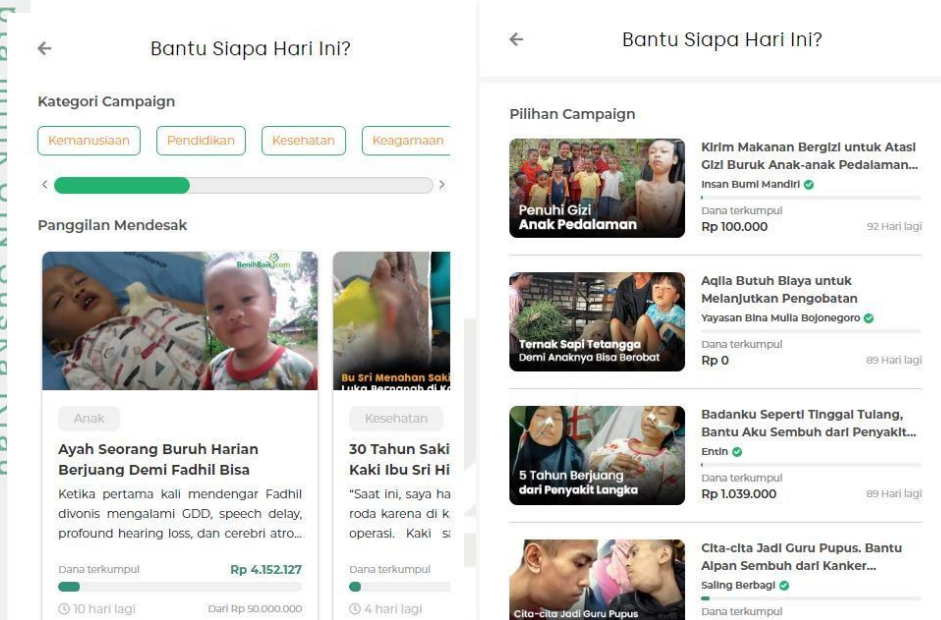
Bantu Siapa Hari Ini?

Kategori Campaign

Kemanusiaan Pendidikan Kesehatan Keagamaan

Panggilan Mendesak

BenihBaik.com

Anak

Ayah Seorang Buruh Harian Berjuang Demi Fadhil Bisa

Ketika pertama kali mendengar Fadhil divonis mengalami GDD, speech delay, profound hearing loss, dan cerebri atro...

Dana terkumpul Rp 4.152.127

10 hari lagi Dari Rp 50.000.000

Bu Sri Menahan Saki Luka Bernanah di K

Kesehatan

30 Tahun Saki Kaki Ibu Sri Hi

"Saat ini, saya ha roda karena di k operasi. Kaki s

Dana terkumpul

4 hari lagi

Bantu Siapa Hari Ini?

Pilihan Campaign

Penuhi Gizi Anak Pedalaman

Kirim Makanan Bergizi untuk Atasi Gizi Buruk Anak-anak Pedalaman...

Insan Bumi Mandiri

Dana terkumpul
Rp 100.000 92 Hari lagi

Ternak Sapi Tetangga Demi Anaknya Bisa Berobat

Aqila Butuh Biaya untuk Melanjutkan Pengobatan

Yayasan Bina Mulia Bojonegoro

Dana terkumpul
Rp 0 89 Hari lagi

5 Tahun Berjuang dari Penyakit Langka

Badanku Seperti Tinggal Tulang, Bantu Aku Sembuh dari Penyakit...

Entin

Dana terkumpul
Rp 1.039.000 89 Hari lagi

Cita-cita Jadi Guru Pupus

Cita-cita Jadi Guru Pupus. Bantu Alpan Sembuh dari Kanker...

Saling Berbagi

Dana terkumpul